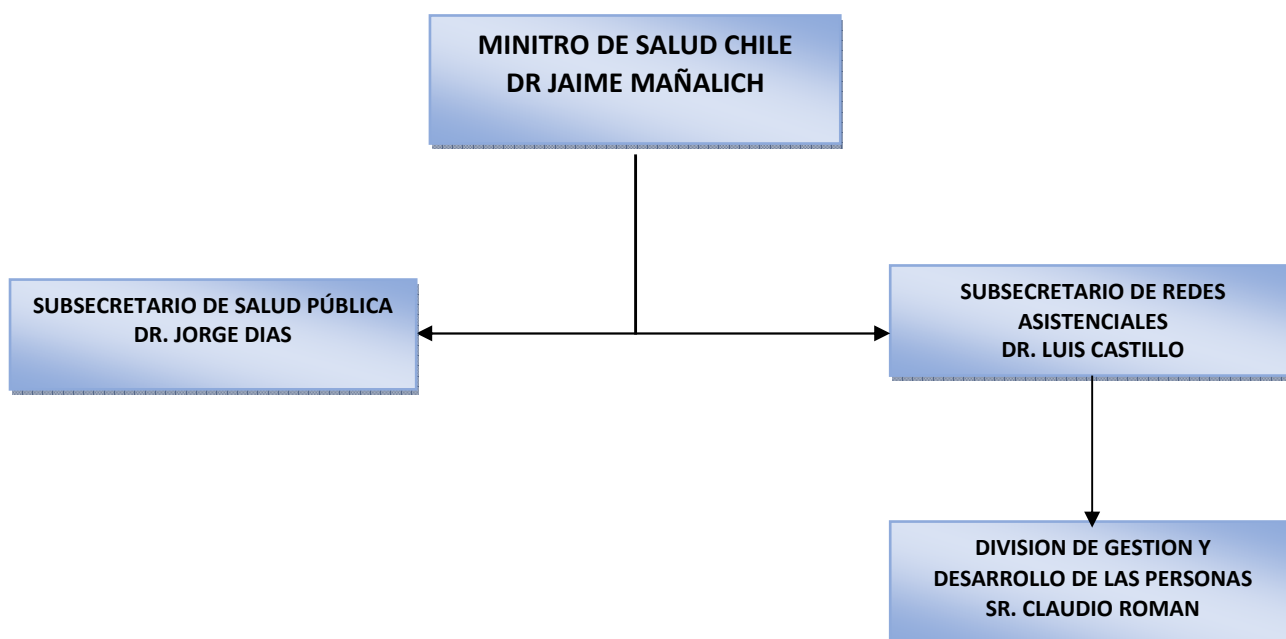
MINITRO DE SALUD CHILE
DR JAIME MAÑALICH

SUBSECRETARIO DE SALUD PÚBLICA
DR. JORGE DIAS

SUBSECRETARIO DE REDES ASISTENCIALES
DR. LUIS CASTILLO

DIVISION DE GESTION Y DESARROLLO DE LAS PERSONAS
SR. CLAUDIO ROMAN